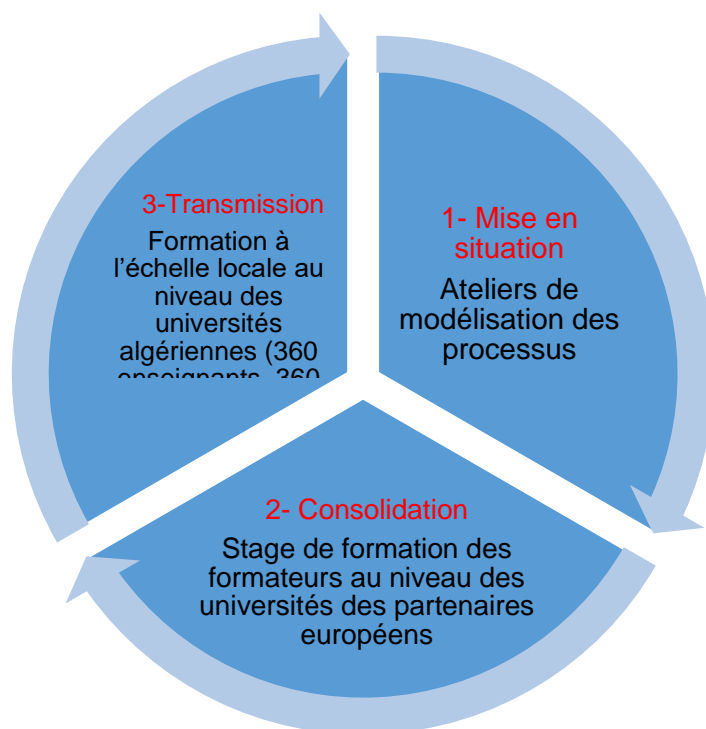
3-Transmission
Formation à l'échelle locale au niveau des universités algériennes (360 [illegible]

1- Mise en situation
Ateliers de modélisation des processus

2- Consolidation
Stage de formation des formateurs au niveau des universités des partenaires européens